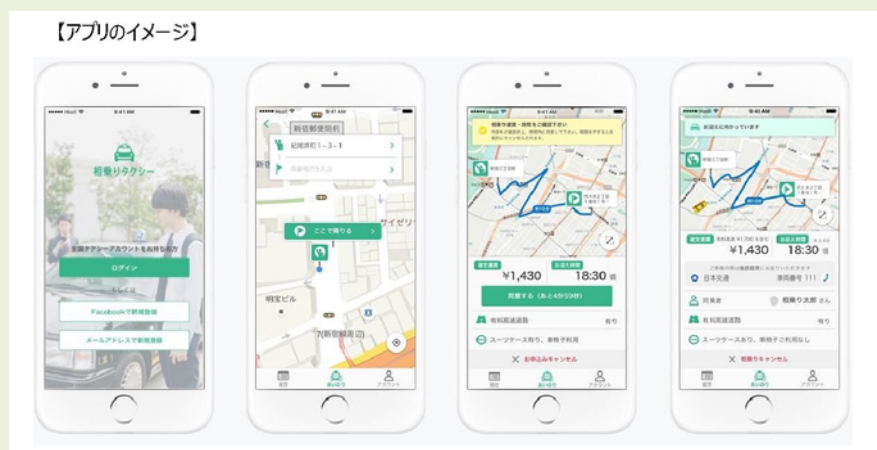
【アプリのイメージ】

相乗りタクシー
全国タクシーアカウントをお持ちの方
ログイン
Facebookで新規登録
メールアドレスで新規登録

新宿郵便局前
紀尾井町1-3-1
ここで降りる
サイゼリ
明宝ビル
新宿郵便局
履歴
相乗り
アカウント

¥1,430
18:30
同意する
有料高速道路
有り
スーツケース有り、車椅子利用
お申込みキャンセル
履歴
相乗り
アカウント

¥1,430
18:30
日本交通
相乗り太郎 さん
有料高速道路
有り
スーツケース有り、車椅子ご利用なし
相乗りキャンセル
履歴
相乗り
アカウント